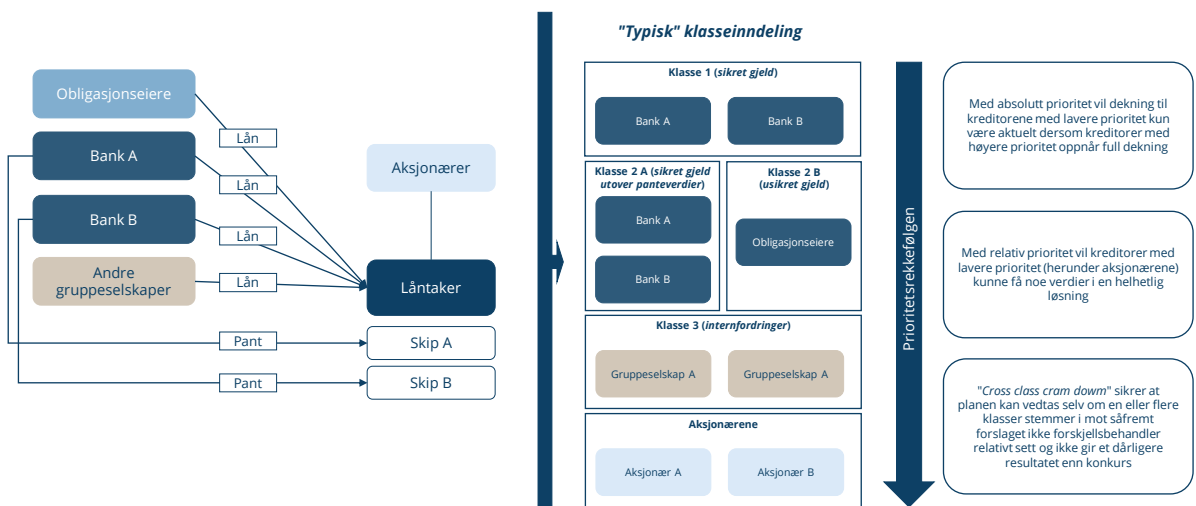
Obligasjonseiere

Bank A

Bank B

Andre gruppeselskaper

Lån

Lån

Lån

Lån

Aksjonærer

Låntaker

Pant

Pant

Skip A

Skip B

"Typisk" klasseinndeling

Klasse 1 (sikret gjeld)

Bank A

Bank B

Klasse 2 A (sikret gjeld utover panteverdier)

Bank A

Bank B

Klasse 2 B (usikret gjeld)

Obligasjonseiere

Klasse 3 (internfordringer)

Gruppeselskap A

Gruppeselskap A

Aksjonærene

Aksjonær A

Aksjonær B

Prioritetsrekkefølgen

Med absolutt prioritet vil dekning til kreditorene med lavere prioritet kun være aktuelt dersom kreditorer med høyere prioritet oppnår full dekning

Med relativ prioritet vil kreditorer med lavere prioritet (herunder aksjonærene) kunne få noe verdier i en helhetlig løsning

"Cross class cram dowm" sikrer at planen kan vedtas selv om en eller flere klasser stemmer i mot såfremt forslaget ikke forskjellsbehandler relativt sett og ikke gir et dårligere resultatet enn konkurs